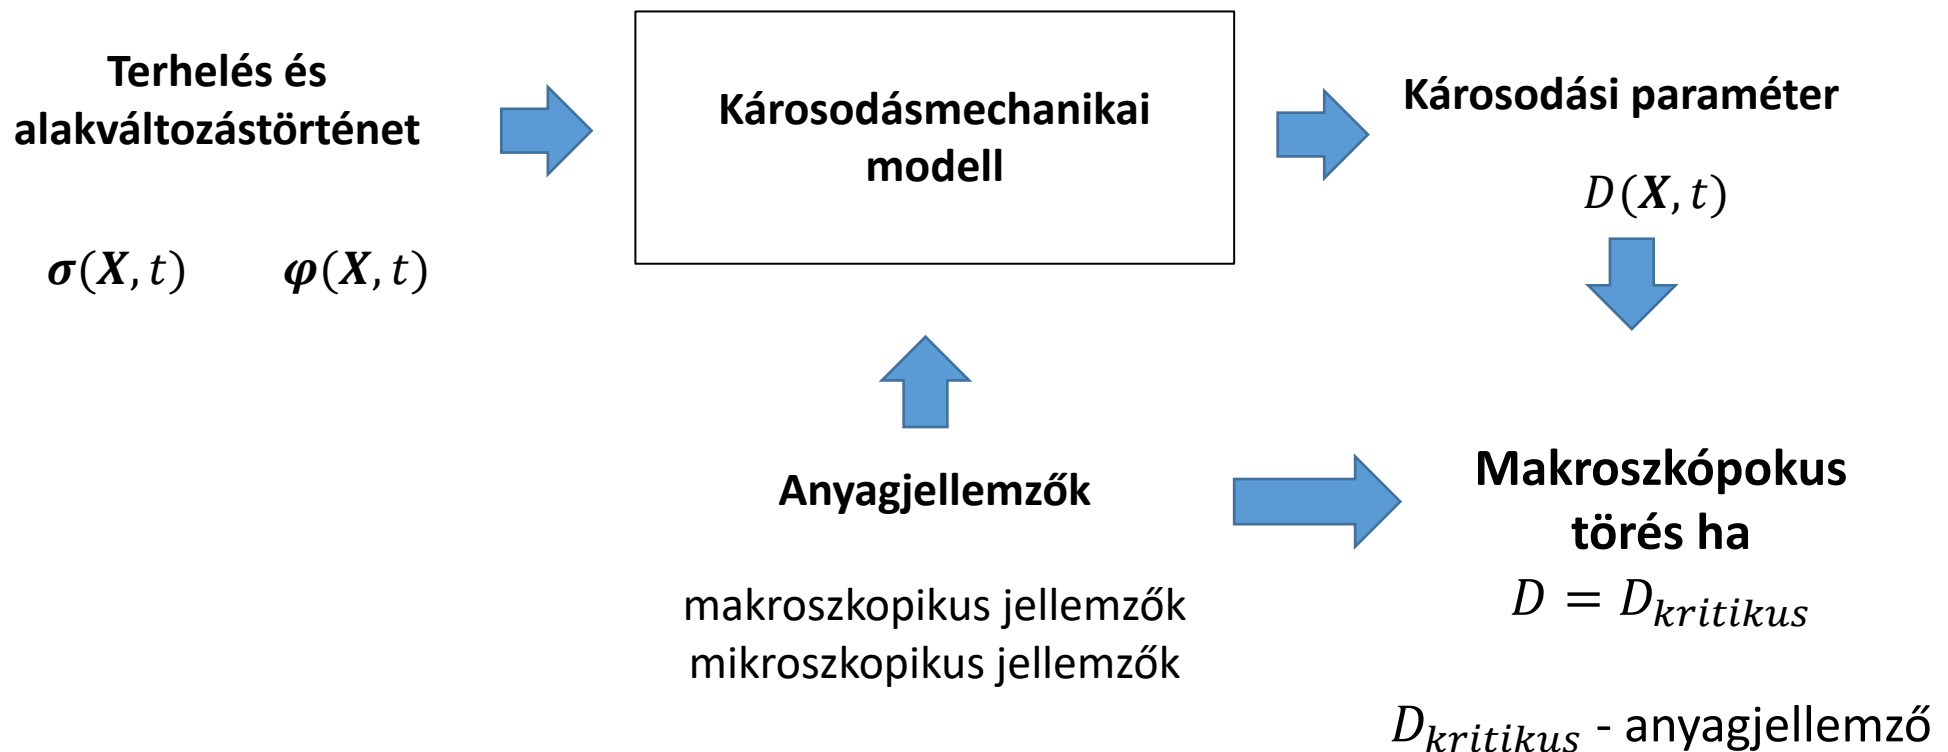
Terhelés és alakváltozástörténet

$\boldsymbol{\sigma}(\boldsymbol{X}, t)$ $\boldsymbol{\varphi}(\boldsymbol{X}, t)$

Károsodásmechanikai modell

Károsodási paraméter

$D(\boldsymbol{X}, t)$

Anyagjellemzők

makroszkopikus jellemzők
mikroszkopikus jellemzők

Makroszkópokus törés ha
$D = D_{kritikus}$

$D_{kritikus}$ - anyagjellemző